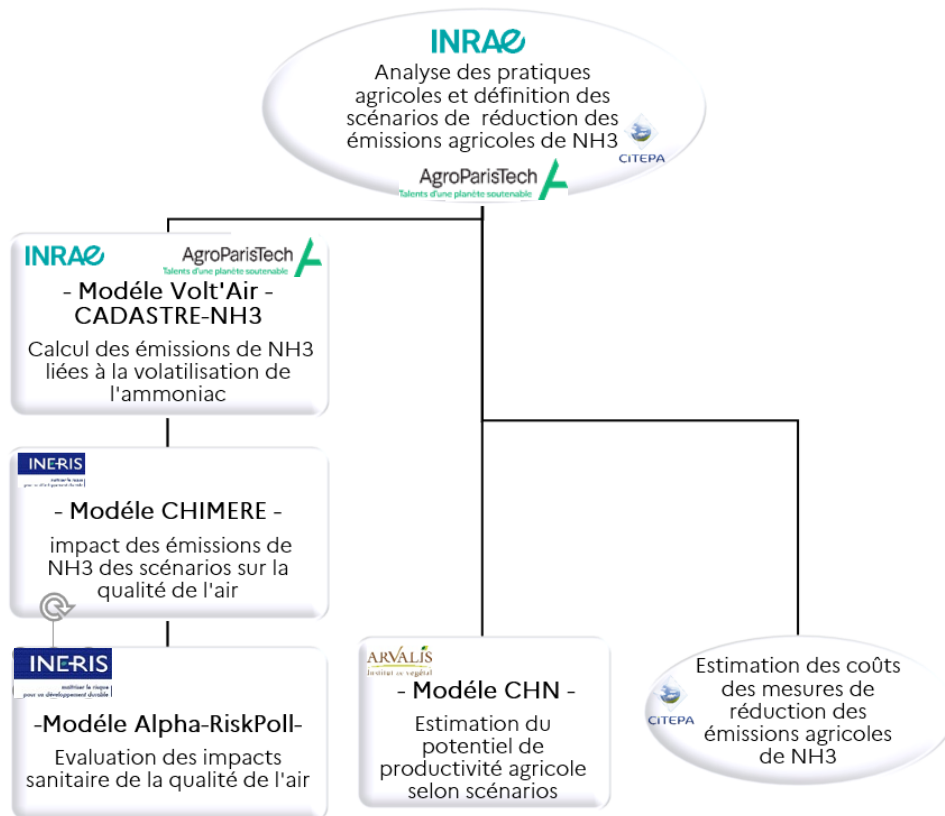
INRAE
Analyse des pratiques agricoles et définition des scénarios de réduction des émissions agricoles de NH3
CITEPA
AgroParisTech
Talents d'une planète soutenable

INRAE
AgroParisTech
Talents d'une planète soutenable
- Modéle Volt'Air - CADASTRE-NH3
Calcul des émissions de NH3 liées à la volatilisation de l'ammoniac

INERIS
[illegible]
- Modéle CHIMERE -
impact des émissions de NH3 des scénarios sur la qualité de l'air

INERIS
maîtriser le risque pour un développement durable
-Modéle Alpha-RiskPoll-
Evaluation des impacts sanitaire de la qualité de l'air

ARVALIS
Institut du végétal
- Modéle CHN -
Estimation du potentiel de productivité agricole selon scénarios

CITEPA
Estimation des coûts des mesures de réduction des émissions agricoles de NH3